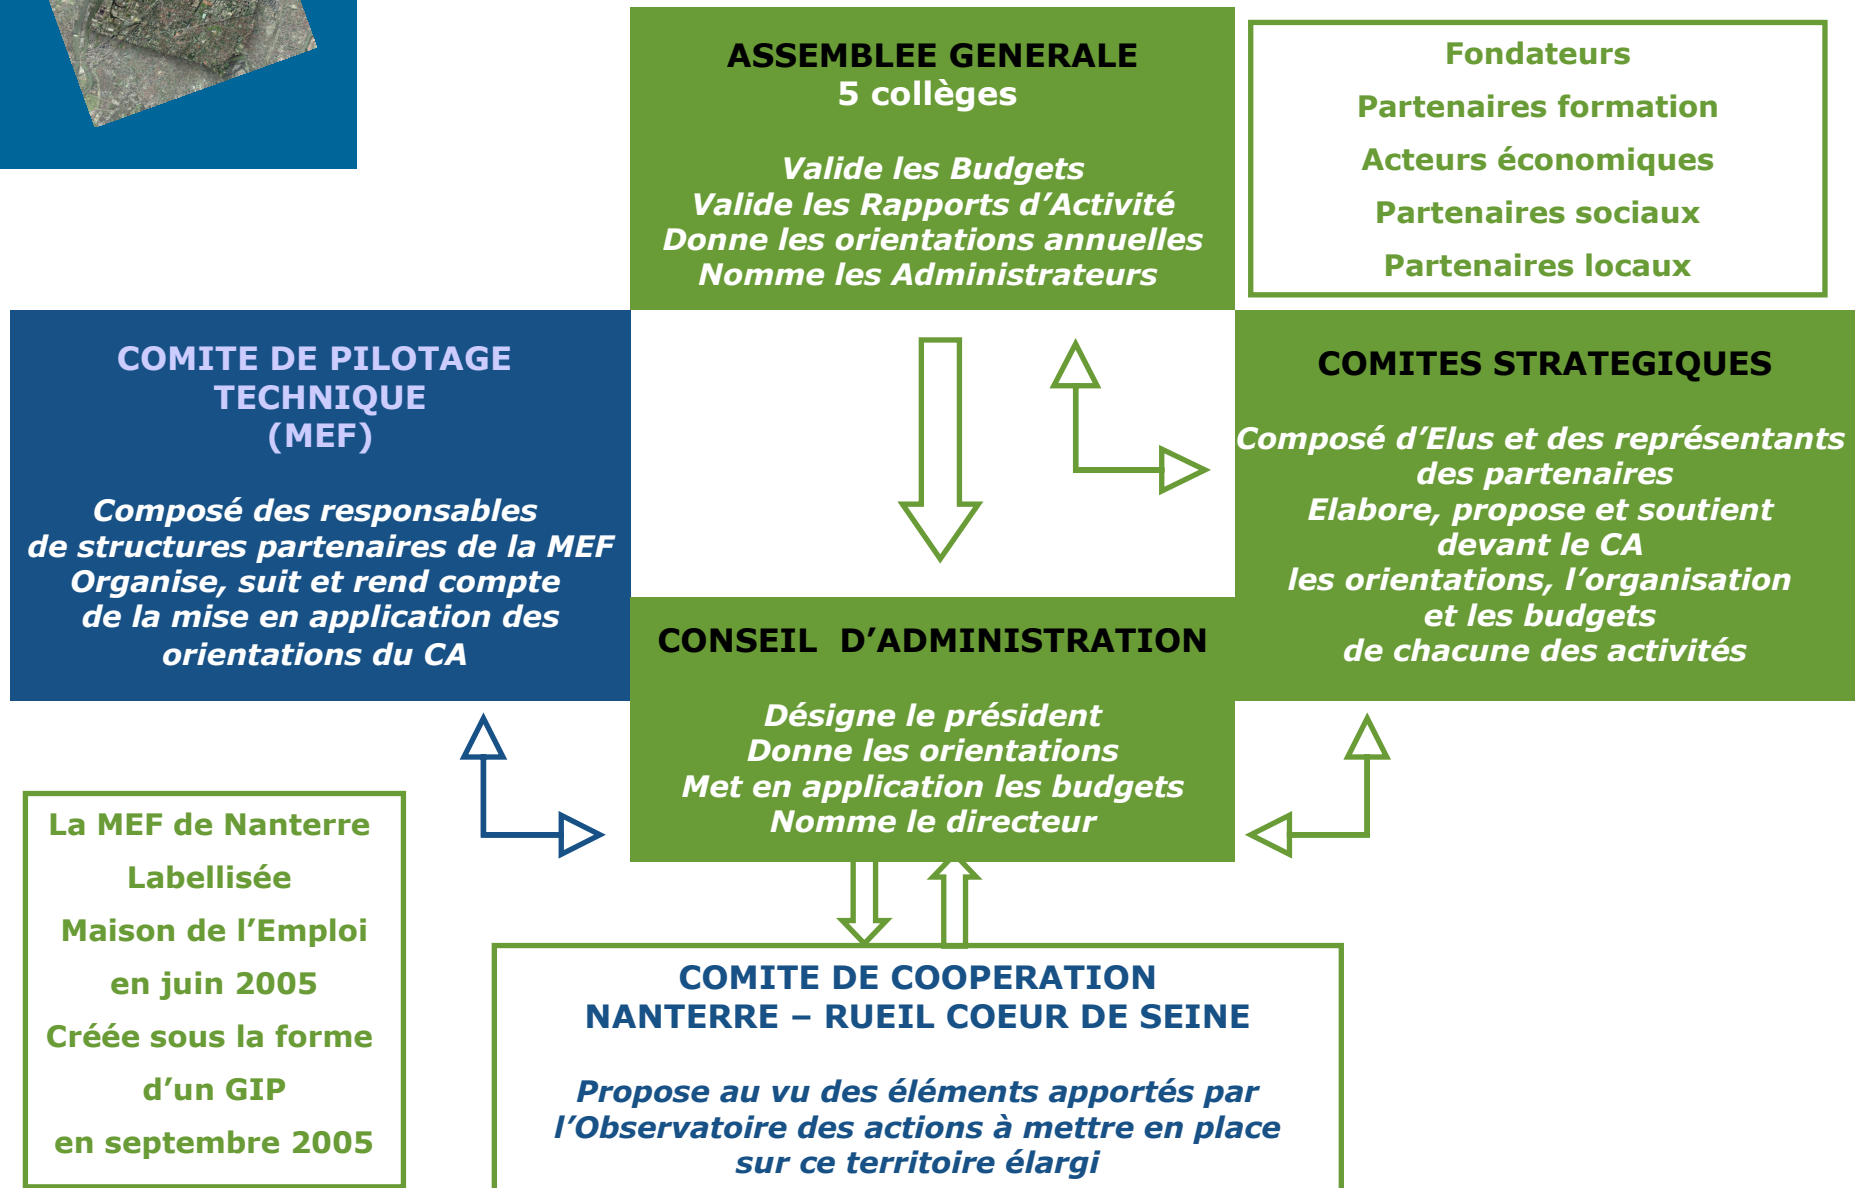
ASSEMBLEE GENERALE
5 collèges

Valide les Budgets
Valide les Rapports d'Activité
Donne les orientations annuelles
Nomme les Administrateurs

Fondateurs
Partenaires formation
Acteurs économiques
Partenaires sociaux
Partenaires locaux

COMITE DE PILOTAGE TECHNIQUE (MEF)

Composé des responsables de structures partenaires de la MEF
Organise, suit et rend compte de la mise en application des orientations du CA

COMITES STRATEGIQUES

Composé d'Elus et des représentants des partenaires
Elabore, propose et soutient devant le CA les orientations, l'organisation et les budgets de chacune des activités

CONSEIL D'ADMINISTRATION

Désigne le président
Donne les orientations
Met en application les budgets
Nomme le directeur

La MEF de Nanterre
Labellisée
Maison de l'Emploi
en juin 2005
Créée sous la forme
d'un GIP
en septembre 2005

COMITE DE COOPERATION
NANTERRE – RUEIL COEUR DE SEINE

Propose au vu des éléments apportés par l'Observatoire des actions à mettre en place sur ce territoire élargi